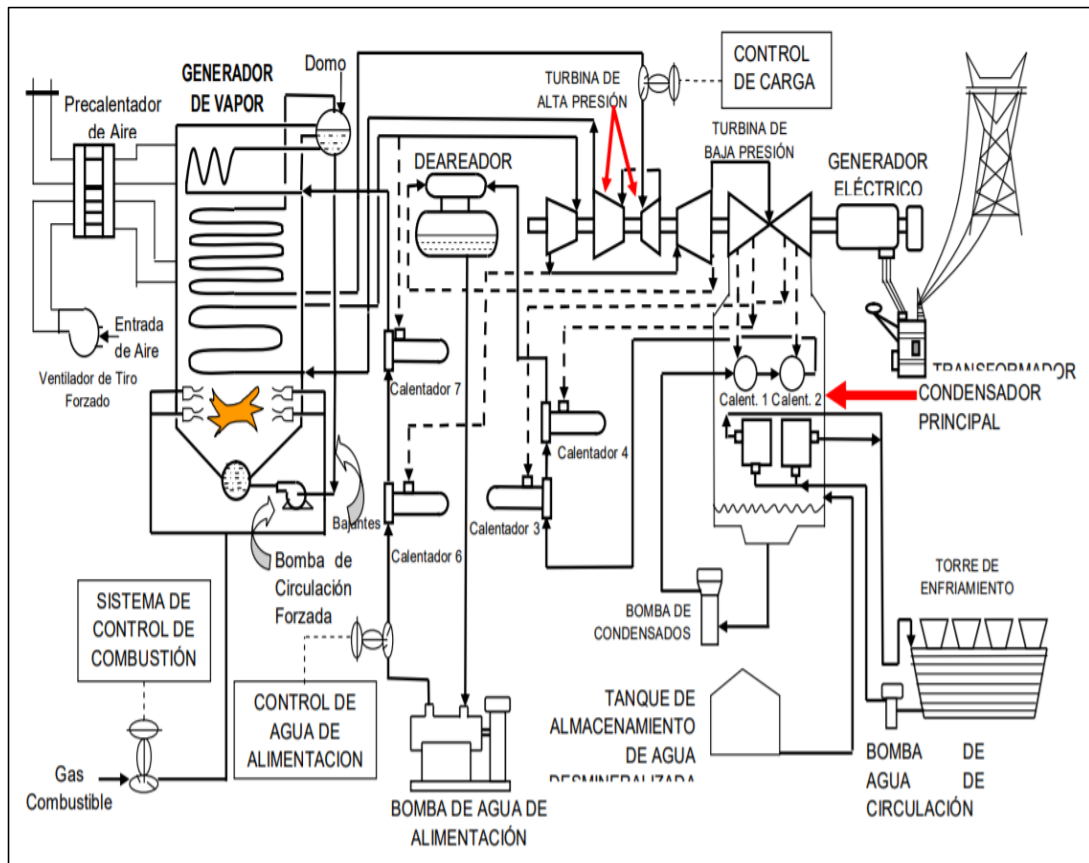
GENERADOR DE VAPOR

Domo

Precalentador de Aire

CONTROL DE CARGA

TURBINA DE ALTA PRESIÓN

TURBINA DE BAJA PRESIÓN

DEAREADOR

GENERADOR ELÉCTRICO

Entrada de Aire

Ventilador de Tiro Forzado

Calentador 7

TRANSFORMADOR

CONDENSADOR PRINCIPAL

Calent. 1 Calent. 2

Calentador 4

Balantes

Calentador 3

Calentador 6

Bomba de Circulación Forzada

SISTEMA DE CONTROL DE COMBUSTIÓN

CONTROL DE AGUA DE ALIMENTACION

Gas Combustible

BOMBA DE AGUA DE ALIMENTACIÓN

BOMBA DE CONDENSADOS

TANQUE DE ALMACENAMIENTO DE AGUA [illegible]

TORRE DE ENFRIAMIENTO

BOMBA DE AGUA DE CIRCULACIÓN